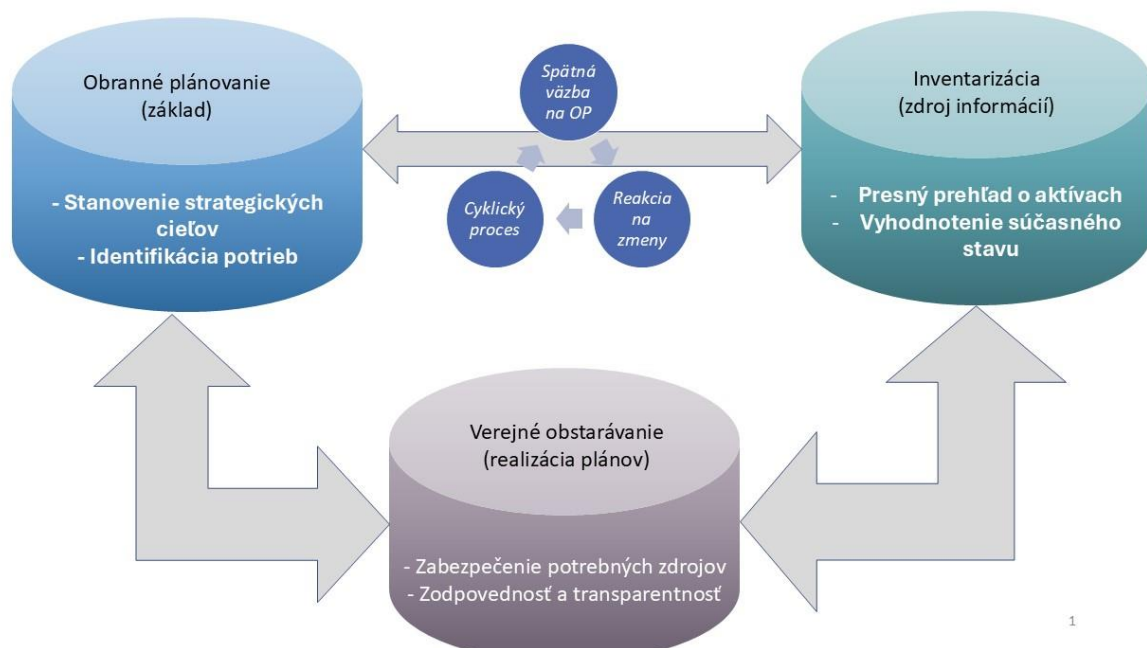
Obranné plánovanie
(základ)

- Stanovenie strategických cieľov
- Identifikácia potrieb

Spätná väzba na OP

Reakcia na zmeny

Cyklický proces

Inventarizácia
(zdroj informácií)

- Presný prehľad o aktívach
- Vyhodnotenie súčasného stavu

Verejné obstarávanie
(realizácia plánov)

- Zabezpečenie potrebných zdrojov
- Zodpovednosť a transparentnosť

1